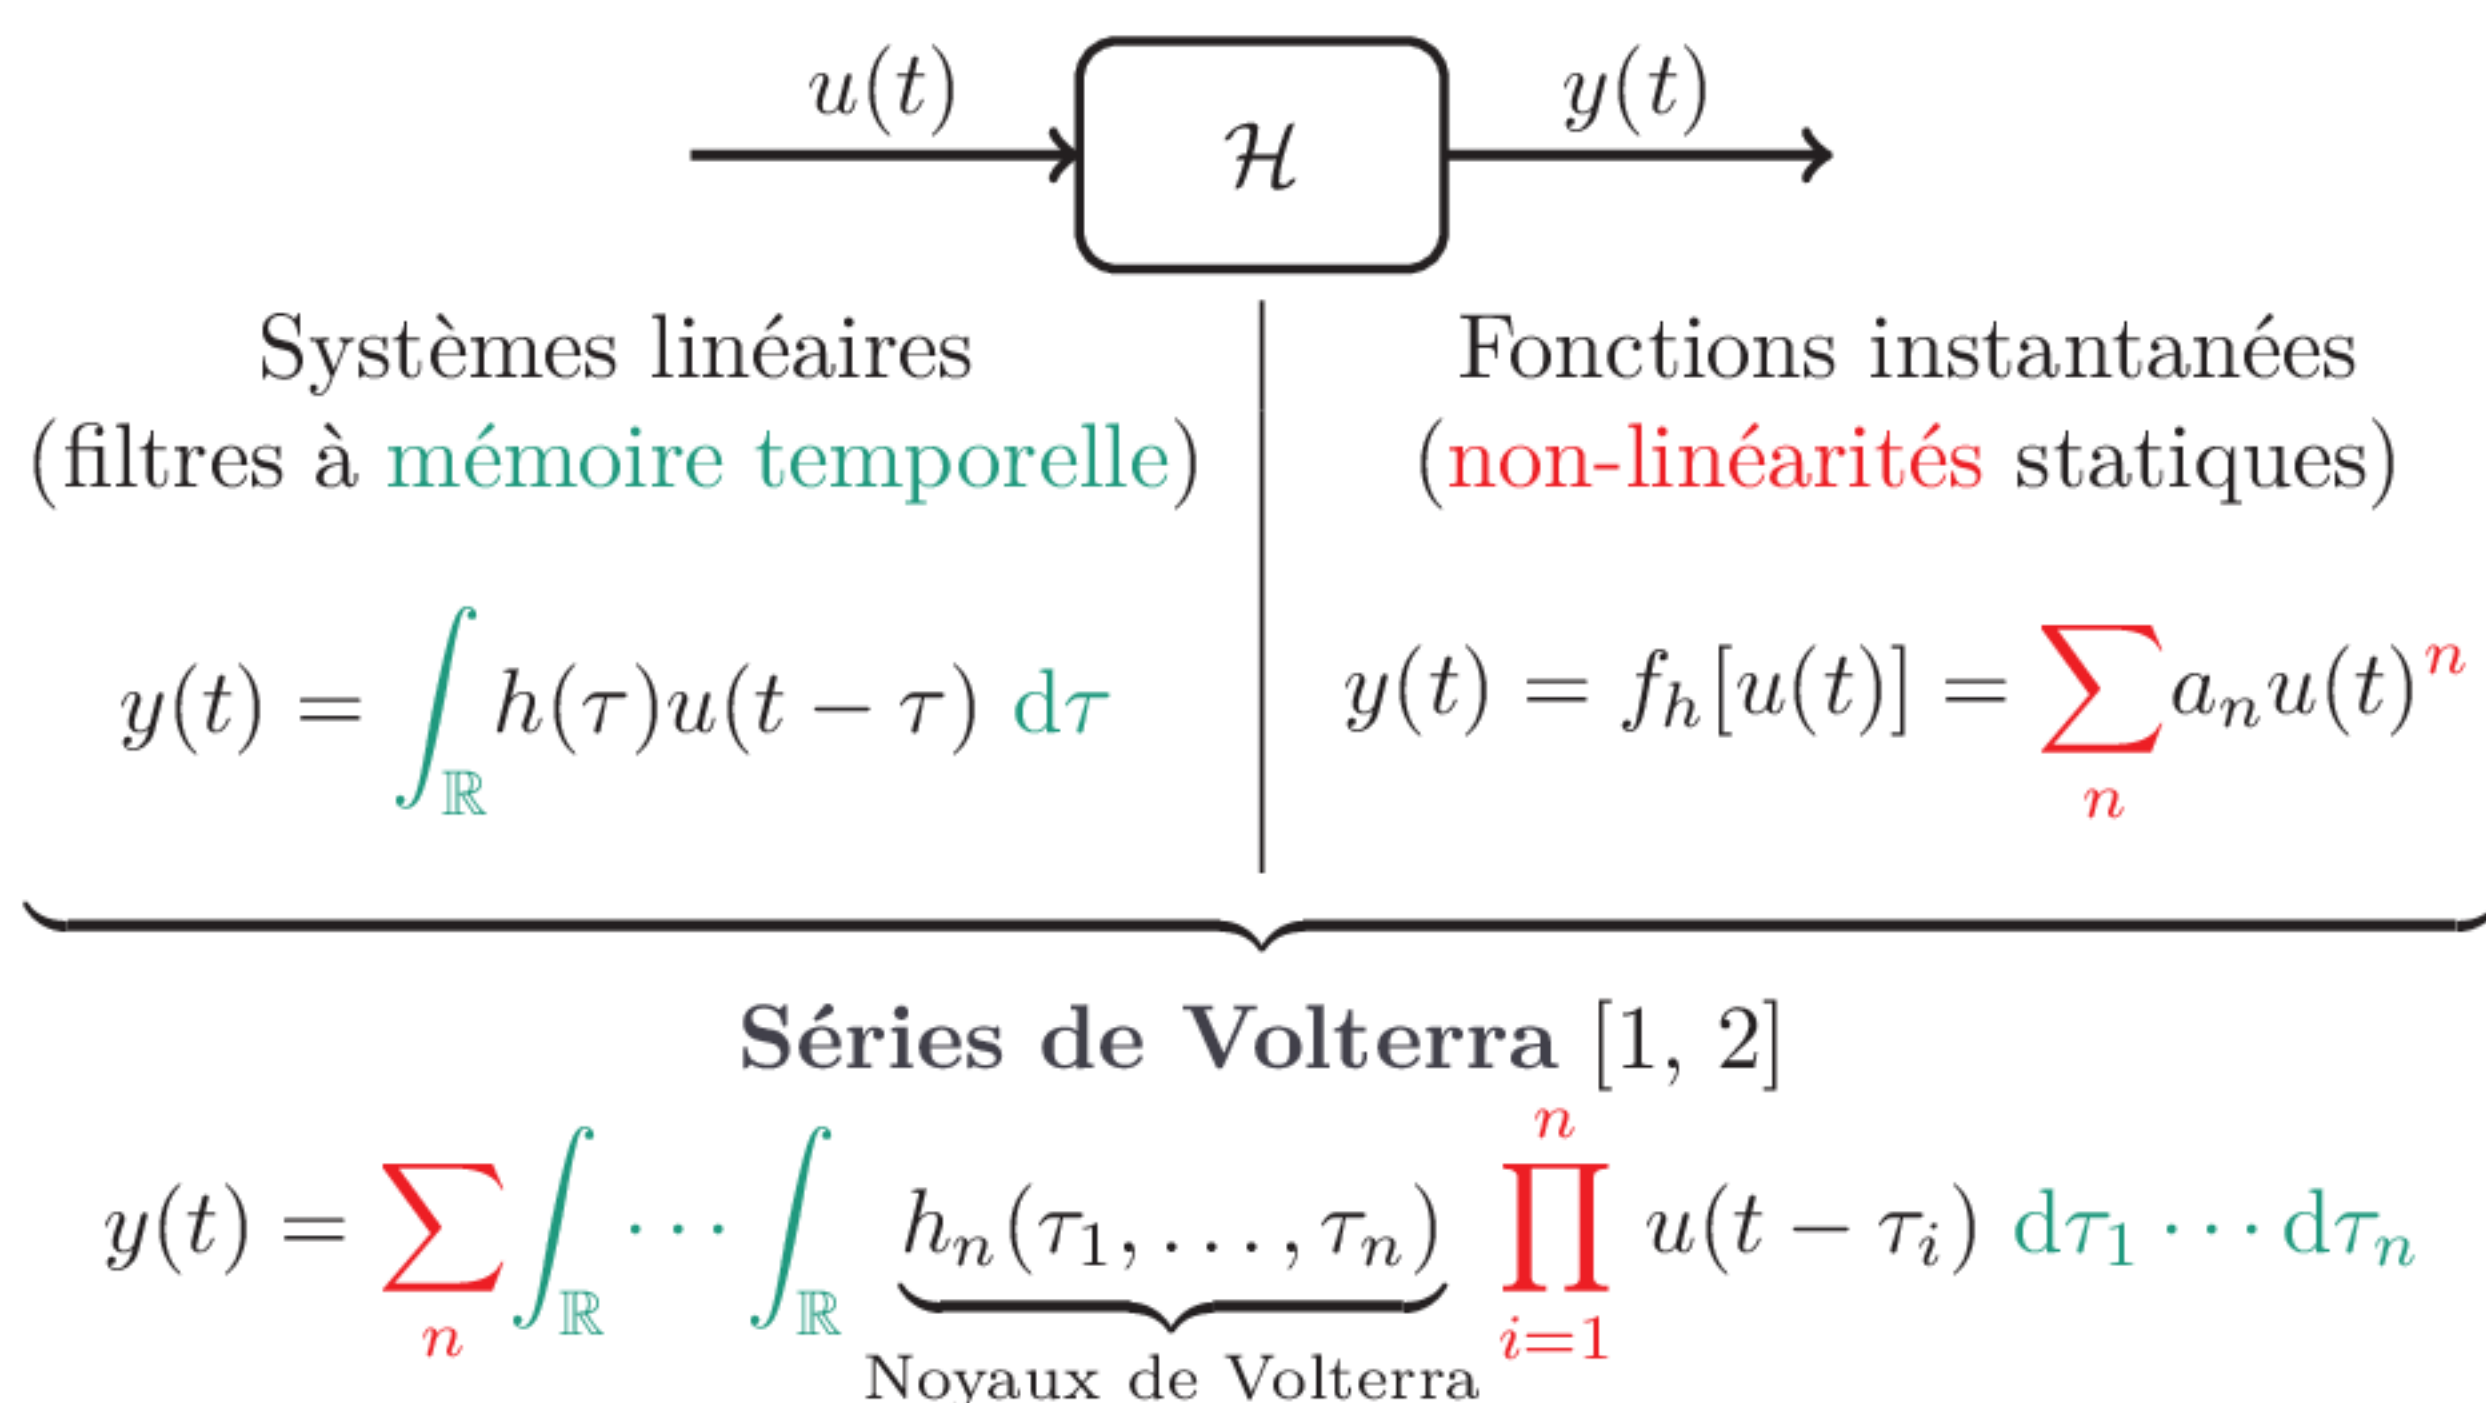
$u(t)$ $\mathcal{H}$ $y(t)$

Systèmes linéaires
(filtres à mémoire temporelle)

$y(t) = \int_{\mathbb{R}} h(\tau)u(t-\tau)\, \mathrm{d}\tau$

Fonctions instantanées
(non-linéarités statiques)

$y(t) = f_h[u(t)] = \sum_n a_n u(t)^n$

Séries de Volterra [1, 2]

$y(t) = \sum_n \int_{\mathbb{R}} \cdots \int_{\mathbb{R}} \underbrace{h_n(\tau_1, \ldots, \tau_n)}_{\text{Noyaux de Volterra}} \prod_{i=1}^{n} u(t-\tau_i)\, \mathrm{d}\tau_1 \cdots \mathrm{d}\tau_n$